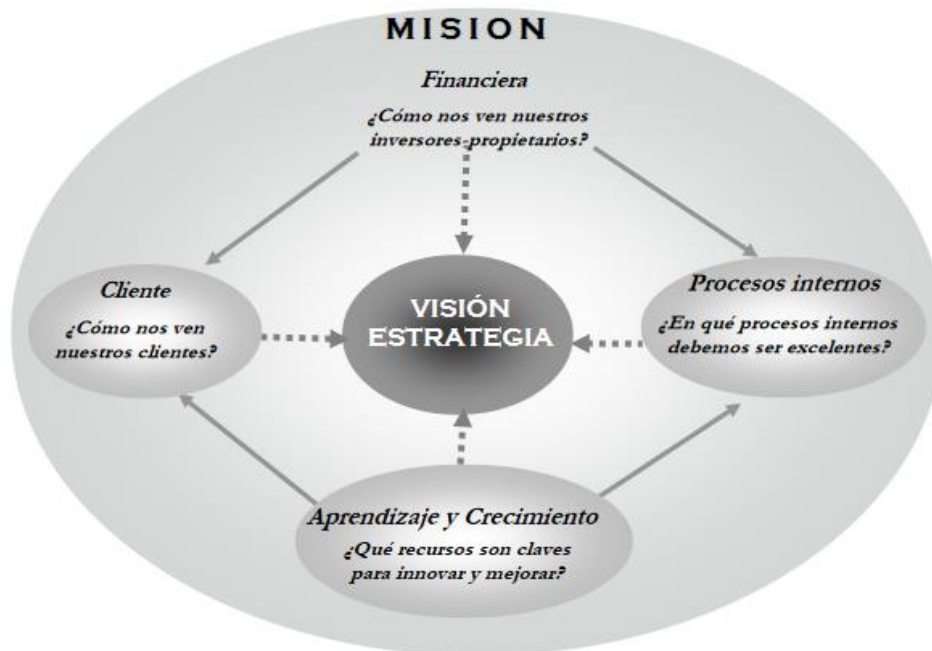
MISION

Financiera

¿Cómo nos ven nuestros inversores-propietarios?

Cliente

¿Cómo nos ven nuestros clientes?

VISIÓN ESTRATEGIA

Procesos internos

¿En qué procesos internos debemos ser excelentes?

Aprendizaje y Crecimiento

¿Qué recursos son claves para innovar y mejorar?